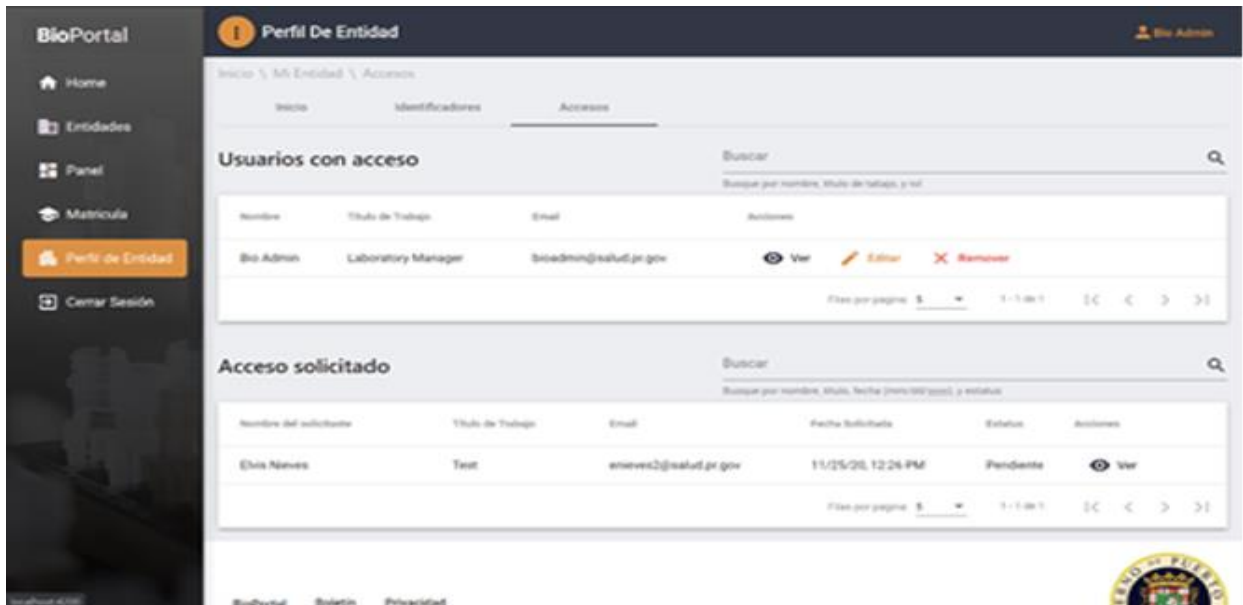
BioPortal

Home

Entidades

Panel

Matricula

Perfil de Entidad

Cerrar Sesión

I Perfil De Entidad

Bio Admin

Inicio \ Mi Entidad \ Accesos

Inicio Identificadores Accesos

Usuarios con acceso

Buscar

Busque por nombre, título de trabajo, y rol

| Nombre | Título de Trabajo | Email | Acciones |
|---|---|---|---|
| Bio Admin | Laboratory Manager | bioadmin@salud.pr.gov | Ver Editar Remover |

Filas por pagina: 5 1-1 de 1

Acceso solicitado

Buscar

Busque por nombre, título, fecha (mm/dd/yyyy), y estatus

| Nombre del solicitante | Título de Trabajo | Email | Fecha Solicitada | Estatus | Acciones |
|---|---|---|---|---|---|
| Elvis Nieves | Test | enieves2@salud.pr.gov | 11/25/20, 12:26 PM | Pendiente | Ver |

Filas por pagina: 5 1-1 de 1

BioPortal Boletín Privacidad

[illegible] PUERTO